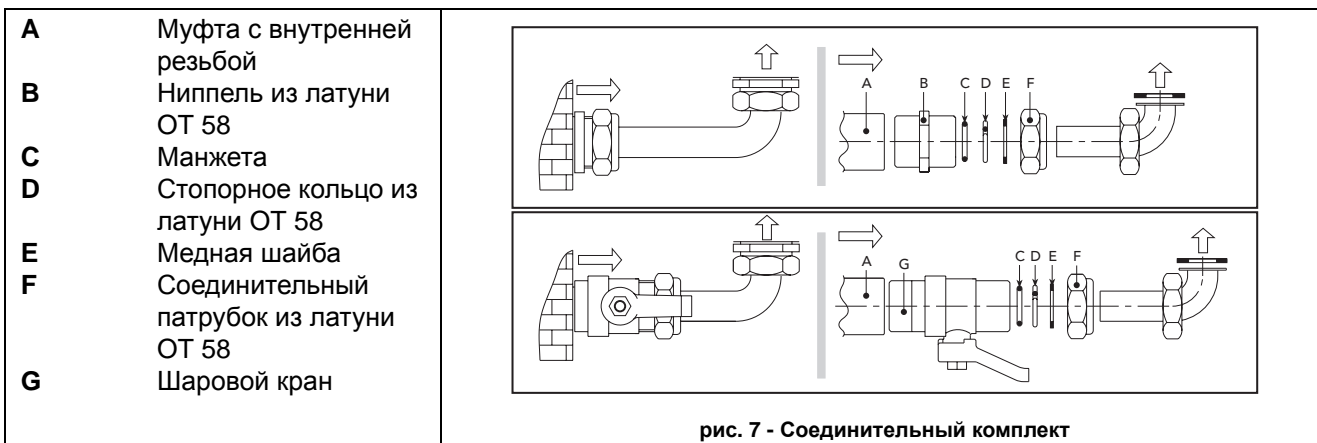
| | |
|---|---|
| **A** | Муфта с внутренней резьбой |
| **B** | Ниппель из латуни ОТ 58 |
| **C** | Манжета |
| **D** | Стопорное кольцо из латуни ОТ 58 |
| **E** | Медная шайба |
| **F** | Соединительный патрубок из латуни ОТ 58 |
| **G** | Шаровой кран |

A B C D E F

A G C D E F

**рис. 7 - Соединительный комплект**